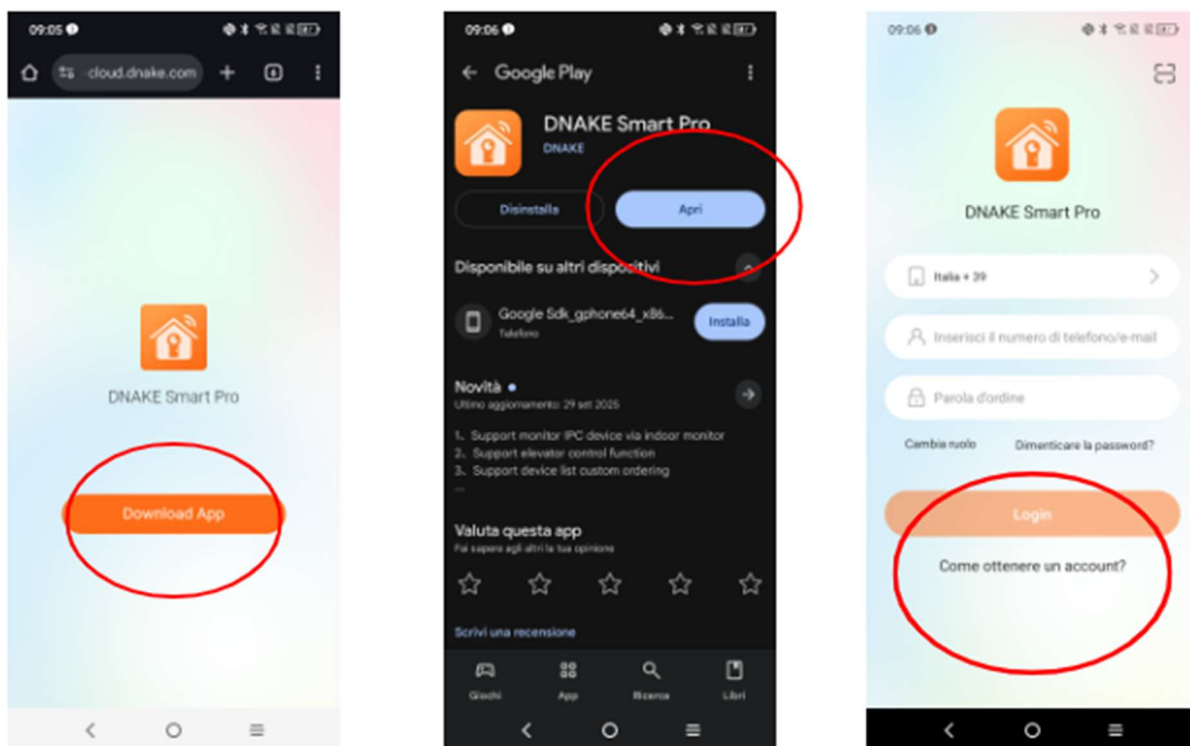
09:05

cloud.dnake.com

DNAKE Smart Pro

Download App

09:06

Google Play

DNAKE Smart Pro
DNAKE

Disinstalla

Apri

Disponibile su altri dispositivi

Google Sdk_gphone64_x86...
Telefono

Installa

Novità
Ultimo aggiornamento: 29 set 2025

1. Support monitor IPC device via indoor monitor
2. Support elevator control function
3. Support device list custom ordering
...

Valuta questa app
Fai sapere agli altri la tua opinione

Scrivi una recensione

Giochi
App
Ricerca
Libri

09:06

DNAKE Smart Pro

Italia + 39

Inserisci il numero di telefono/e-mail

Parola d'ordine

Cambia ruolo

Dimenticare la password?

Login

Come ottenere un account?